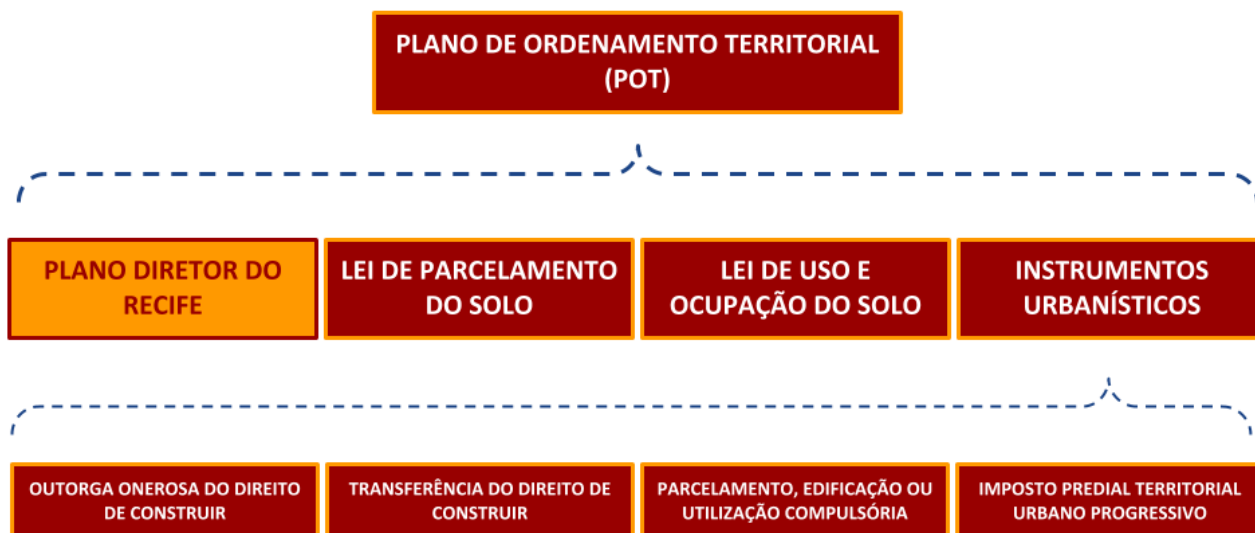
PLANO DE ORDENAMENTO TERRITORIAL (POT)

PLANO DIRETOR DO RECIFE

LEI DE PARCELAMENTO DO SOLO

LEI DE USO E OCUPAÇÃO DO SOLO

INSTRUMENTOS URBANÍSTICOS

OUTORGA ONEROSA DO DIREITO DE CONSTRUIR

TRANSFERÊNCIA DO DIREITO DE CONSTRUIR

PARCELAMENTO, EDIFICAÇÃO OU UTILIZAÇÃO COMPULSÓRIA

IMPOSTO PREDIAL TERRITORIAL URBANO PROGRESSIVO